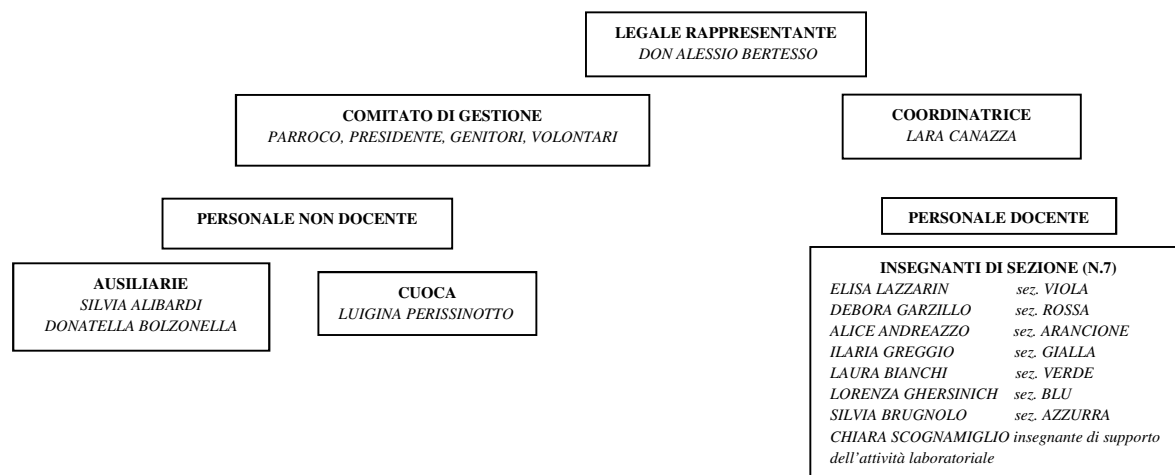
LEGALE RAPPRESENTANTE
DON ALESSIO BERTESSO

COMITATO DI GESTIONE
PARROCO, PRESIDENTE, GENITORI, VOLONTARI

COORDINATRICE
LARA CANAZZA

PERSONALE NON DOCENTE

PERSONALE DOCENTE

AUSILIARIE
SILVIA ALIBARDI
DONATELLA BOLZONELLA

CUOCA
LUIGINA PERISSINOTTO

INSEGNANTI DI SEZIONE (N.7)
ELISA LAZZARIN sez. VIOLA
DEBORA GARZILLO sez. ROSSA
ALICE ANDREAZZO sez. ARANCIONE
ILARIA GREGGIO sez. GIALLA
LAURA BIANCHI sez. VERDE
LORENZA GHERSINICH sez. BLU
SILVIA BRUGNOLO sez. AZZURRA
CHIARA SCOGNAMIGLIO insegnante di supporto dell'attività laboratoriale